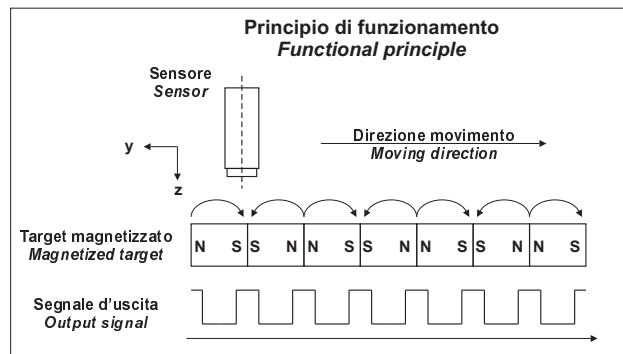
Principio di funzionamento
*Functional principle*

Sensore
*Sensor*

y

z

Direzione movimento
*Moving direction*

Target magnetizzato
*Magnetized target*

| N S | S N | N S | S N | N S | S N | N S | S N |
|---|---|---|---|---|---|---|---|

Segnale d'uscita
*Output signal*